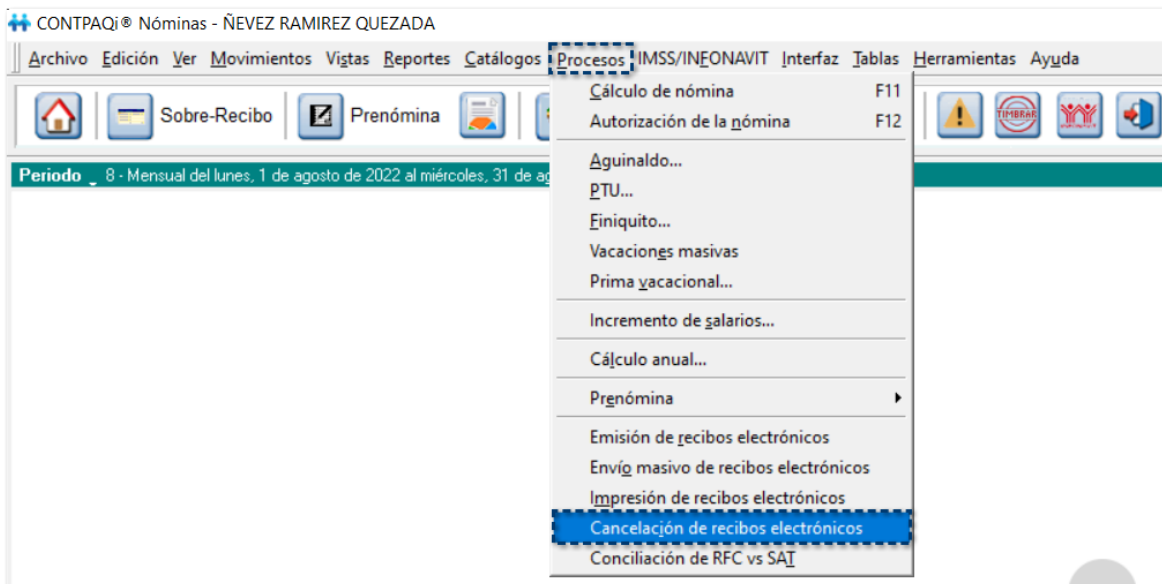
CONTPAQi® Nóminas - ÑEVEZ RAMIREZ QUEZADA

Archivo Edición Ver Movimientos Vistas Reportes Catálogos Procesos IMSS/INFONAVIT Interfaz Tablas Herramientas Ayuda

Sobre-Recibo Prenómina

TIMBRAR

Periodo 8 - Mensual del lunes, 1 de agosto de 2022 al miércoles, 31 de ag

Cálculo de nómina F11
Autorización de la nómina F12
Aguinaldo...
PTU...
Finiquito...
Vacaciones masivas
Prima vacacional...
Incremento de salarios...
Cálculo anual...
Prenómina
Emisión de recibos electrónicos
Envío masivo de recibos electrónicos
Impresión de recibos electrónicos
Cancelación de recibos electrónicos
Conciliación de RFC vs SAT